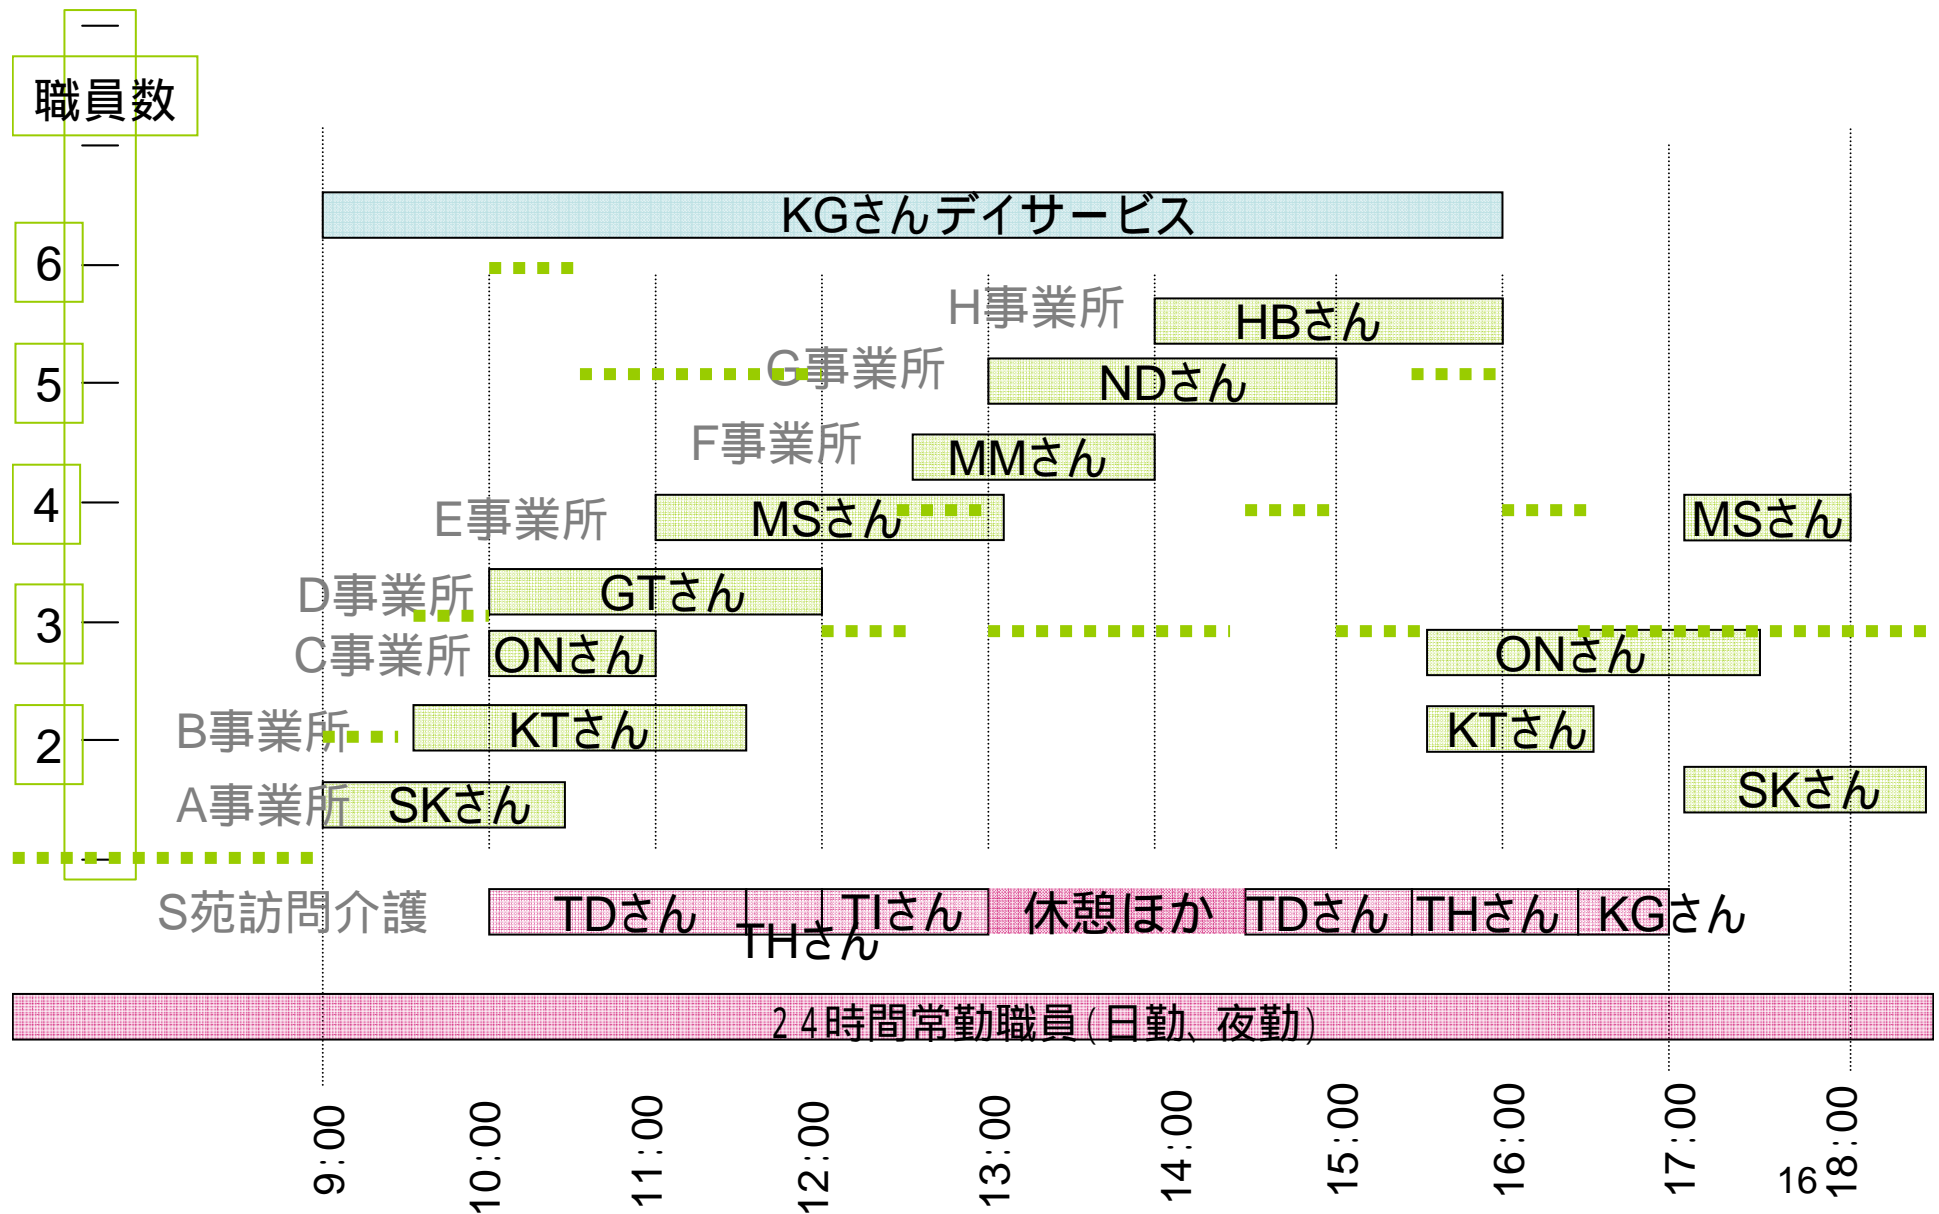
職員数

6
5
4
3
2

KGさんデイサービス

H事業所 HBさん
G事業所 NDさん
F事業所 MMさん
E事業所 MSさん
MSさん
D事業所 GTさん
C事業所 ONさん
ONさん
B事業所 KTさん
KTさん
A事業所 SKさん
SKさん

S苑訪問介護 TDさん THさん TIさん 休憩ほか TDさん THさん KGさん

24時間常勤職員(日勤、夜勤)

9:00
10:00
11:00
12:00
13:00
14:00
15:00
16:00
17:00
18:00

16